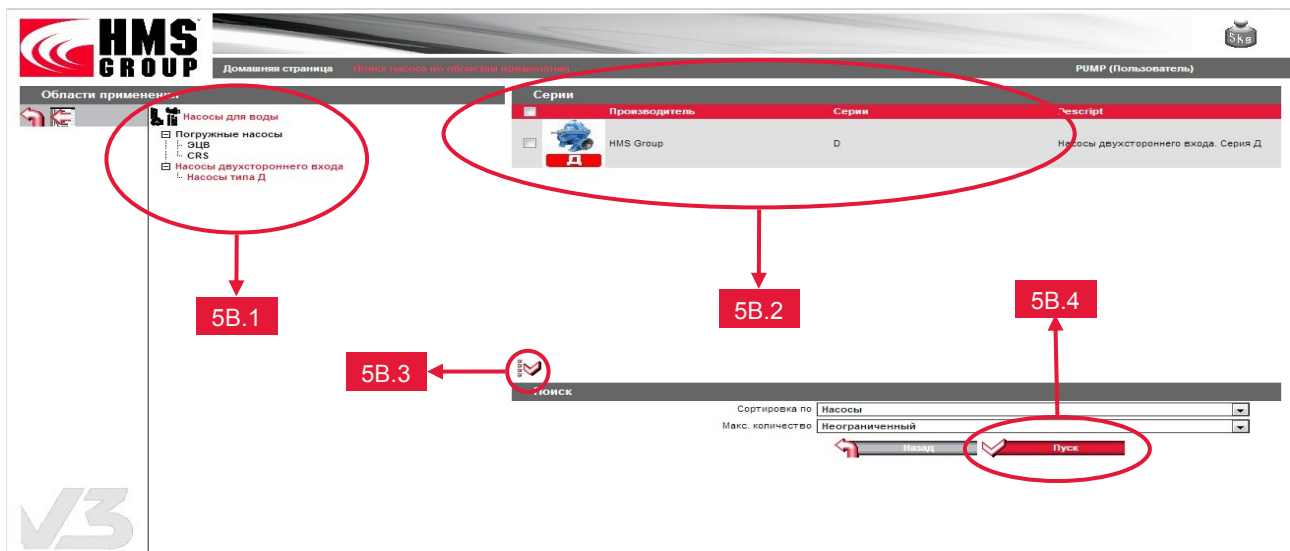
HMS GROUP

5kg

Домашняя страница Поиск насоса по областям применения

PUMP (Пользователь)

Области применения

Насосы для воды
Погружные насосы
ЭЦВ
CRS
Насосы двухстороннего входа
Насосы типа Д

Серии

| | Производитель | Серии | Descript |
|---|---|---|---|
| Д | HMS Group | D | Насосы двухстороннего входа. Серия Д |

5B.1

5B.2

5B.4

5B.3

Поиск

Сортировка по Насосы

Макс. количество Неограниченный

Назад

Пуск

V3